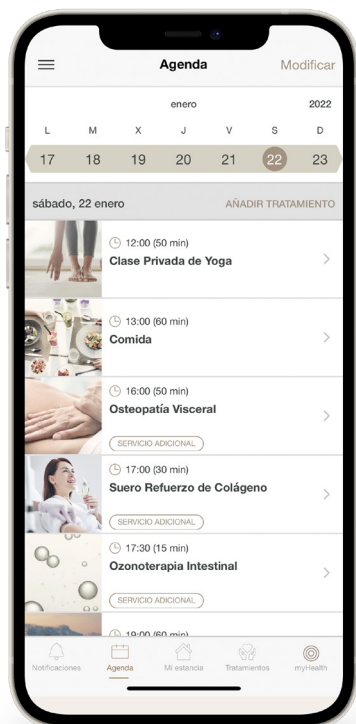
Agenda Modificar

enero 2022

| L | M | X | J | V | S | D |
|---|---|---|---|---|---|---|
| 17 | 18 | 19 | 20 | 21 | 22 | 23 |

sábado, 22 enero AÑADIR TRATAMIENTO

12:00 (50 min)
Clase Privada de Yoga

13:00 (60 min)
Comida

16:00 (50 min)
Osteopatía Visceral
SERVICIO ADICIONAL

17:00 (30 min)
Suero Refuerzo de Colágeno
SERVICIO ADICIONAL

17:30 (15 min)
Ozonoterapia Intestinal
SERVICIO ADICIONAL

19:00 (60 min)

Notificaciones Agenda Mi estancia Tratamientos myHealth